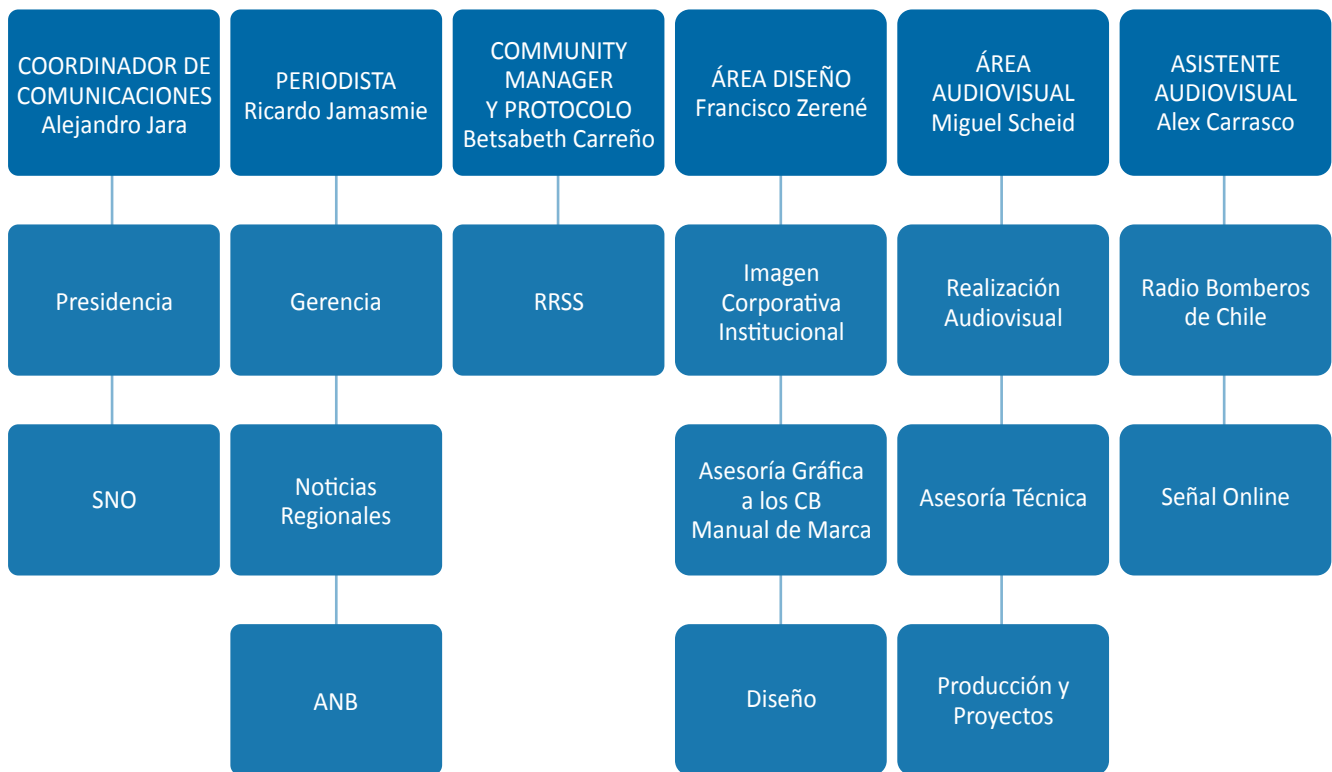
COORDINADOR DE COMUNICACIONES
Alejandro Jara

Presidencia

SNO

PERIODISTA
Ricardo Jamasmie

Gerencia

Noticias Regionales

ANB

COMMUNITY MANAGER Y PROTOCOLO
Betsabeth Carreño

RRSS

ÁREA DISEÑO
Francisco Zerené

Imagen Corporativa Institucional

Asesoría Gráfica a los CB Manual de Marca

Diseño

ÁREA AUDIOVISUAL
Miguel Scheid

Realización Audiovisual

Asesoría Técnica

Producción y Proyectos

ASISTENTE AUDIOVISUAL
Alex Carrasco

Radio Bomberos de Chile

Señal Online